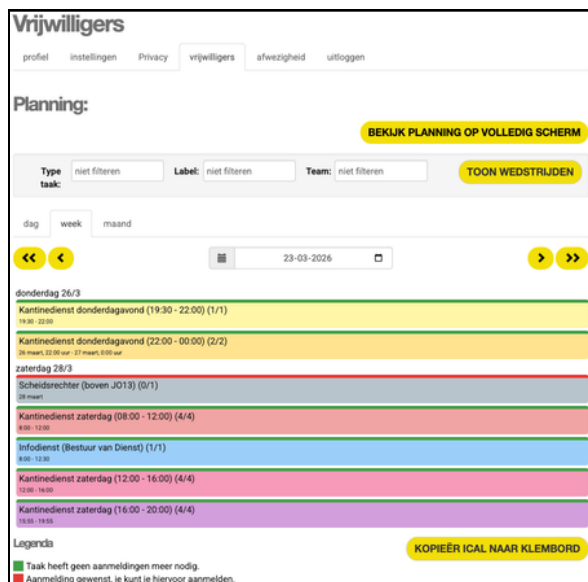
Vrijwilligers

profiel instellingen Privacy vrijwilligers afwezigheid uitloggen

Planning:

BEKIJK PLANNING OP VOLLEDIG SCHERM

Type taak: niet filteren Label: niet filteren Team: niet filteren TOON WEDSTRIJDEN

dag week maand

<< < 23-03-2026 > >>

donderdag 26/3

Kantinedienst donderdagavond (19:30 - 22:00) (1/1)
19:30 - 22:00

Kantinedienst donderdagavond (22:00 - 00:00) (2/2)
26 maart, 22:00 uur - 27 maart, 0:00 uur

zaterdag 28/3

Scheidsrechter (boven JO13) (0/1)
28 maart

Kantinedienst zaterdag (08:00 - 12:00) (4/4)
8:00 - 12:00

Infodienst (Bestuur van Dienst) (1/1)
8:00 - 12:30

Kantinedienst zaterdag (12:00 - 16:00) (4/4)
12:00 - 16:00

Kantinedienst zaterdag (16:00 - 20:00) (4/4)
15:55 - 19:55

Legenda

KOPIEËR ICAL NAAR KLEMBORD

Taak heeft geen aanmeldingen meer nodig.
Aanmelding gewenst, je kunt je hiervoor aanmelden.